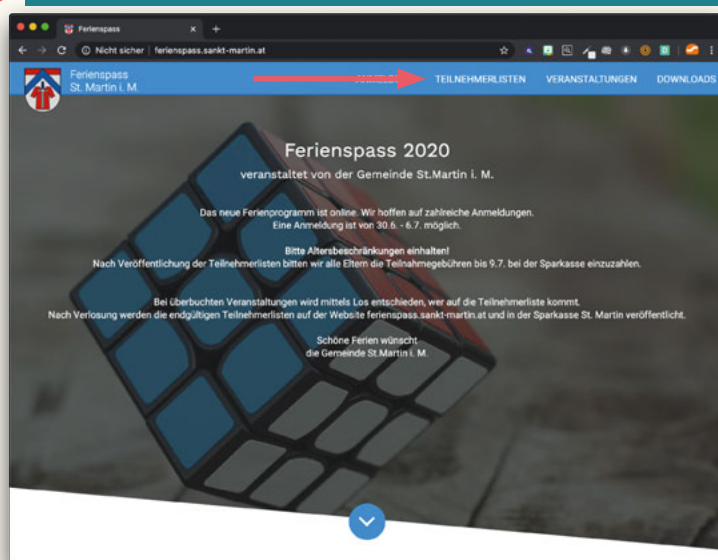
Ferienspass

Nicht sicher | ferienspass.sankt-martin.at

Ferienspass
St. Martin i. M.

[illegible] TEILNEHMERLISTEN VERANSTALTUNGEN DOWNLOADS

Ferienspass 2020

veranstaltet von der Gemeinde St.Martin i. M.

Das neue Ferienprogramm ist online. Wir hoffen auf zahlreiche Anmeldungen.
Eine Anmeldung ist von 30.6. - 6.7. möglich.

Bitte Altersbeschränkungen einhalten!
Nach Veröffentlichung der Teilnehmerlisten bitten wir alle Eltern die Teilnahmegebühren bis 9.7. bei der Sparkasse einzuzahlen.

Bei überbuchten Veranstaltungen wird mittels Los entschieden, wer auf die Teilnehmerliste kommt.
Nach Verlosung werden die endgültigen Teilnehmerlisten auf der Website ferienspass.sankt-martin.at und in der Sparkasse St. Martin veröffentlicht.

Schöne Ferien wünscht
die Gemeinde St.Martin i. M.